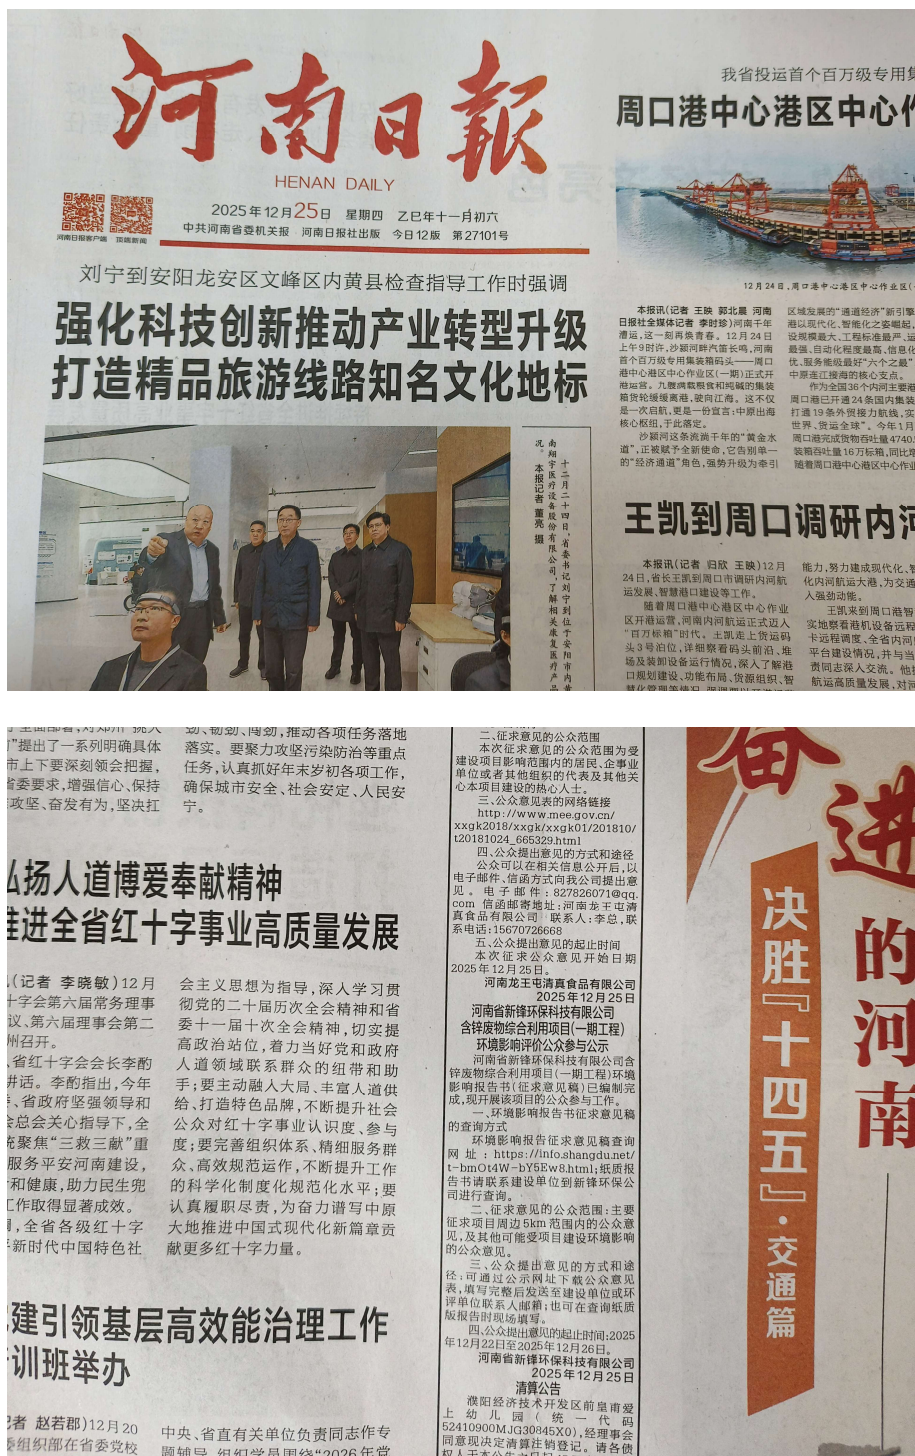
河南日報
HENAN DAILY
河南日报客户端 顶端新闻
2025年12月25日 星期四 乙巳年十一月初六
中共河南省委机关报 河南日报社出版 今日12版 第27101号

我省投运首个百万级专用集
周口港中心港区中心作

12月24日，周口港中心港区中心作业区(

刘宁到安阳龙安区文峰区内黄县检查指导工作时强调
强化科技创新推动产业转型升级
打造精品旅游线路知名文化地标

十二月二十四日，省委书记刘宁到位于安阳市内黄县的南翔宇医疗设备股份有限公司，了解相关康复医疗产品研发情况。本报记者 董亮 摄

本报讯(记者 王映 郭北晨 河南日报社全媒体记者 李时珍)河南千年漕运，这一刻再焕青春。12月24日上午9时许，沙颍河畔汽笛长鸣，河南首个百万级专用集装箱码头——周口港中心港区中心作业区(一期)正式开港运营。九艘满载粮食和钢材的集装箱货轮缓缓离港，驶向江海。这不仅是一次启航，更是一份宣言：中原出海核心枢纽，于此落定。

沙颍河这条流淌千年的"黄金水道"，正被赋予全新使命，它告别单一的"经济通道"角色，强势升级为牵引

区域发展的"通道经济"新引擎。港以现代化、智能化之姿崛起，设规模最大、工程标准最严、运最强、自动化程度最高、信息化优、服务能级最好"六个之最"中原走江接海的核心支点。

作为全国36个内河主要港周口港已开通24条国内集装打通19条外贸接力航线，实世界、货运全球"。今年1月周口港完成货物吞吐量4740集装箱吞吐量16万标箱，同比增随着周口港中心港区中心作业

王凯到周口调研内河

本报讯(记者 归欣 王映)12月24日，省长王凯到周口市调研内河航运发展、智慧港口建设等工作。

随着周口港中心港区中心作业区开港运营，河南内河航运正式迈入"百万标箱"时代。王凯走上货运码头3号泊位，详细察看码头前沿、堆场及装卸设备运行情况，深入了解港口规划建设、功能布局、货源组织、智

能力，努力建成现代化、智化内河航运大港，为交通入强劲动能。

王凯来到周口港智实地察看港机设备远程卡远程调度，全省内河平台建设情况，并与当责同志深入交流。他指航运高质量发展，对完

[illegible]提出了一系列明确具体市上下要深刻领会把握，省委要求，增强信心、保持攻坚、奋发有为，坚决扛

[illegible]、韧劲、闯劲，推动各项任务落地落实。要聚力攻坚污染防治等重点任务，认真抓好年末岁初各项工作，确保城市安全、社会安定、人民安宁。

弘扬人道博爱奉献精神
推进全省红十字事业高质量发展

(记者 李晓敏)12月十字会第六届常务理事议、第六届理事会第二州召开。

省红十字会会长李酌讲话。李酌指出，今年、省政府坚强领导和总会关心指导下，全聚焦"三救三献"重服务平安河南建设，和健康，助力民生兜工作取得显著成效。，全省各级红十字新时代中国特色社

会主义思想为指导，深入学习贯彻党的二十届历次全会精神和省委十一届十次全会精神，切实提高政治站位，着力当好党和政府人道领域联系群众的纽带和助手；要主动融入大局、丰富人道供给、打造特色品牌，不断提升社会公众对红十字事业认识度、参与度；要完善组织体系、精细服务群众、高效规范运作，不断提升工作的科学化制度化规范化水平；要认真履职尽责，为奋力谱写中原大地推进中国式现代化新篇章贡献更多红十字力量。

建引领基层高效能治理工作训班举办

记者 赵若郡)12月20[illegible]组织部在省委党校

中央、省直有关单位负责同志作专题辅导。组织学员围绕"2026年党

二、征求意见的公众范围
本次征求意见的公众范围为受建设项目影响范围内的居民、企事业单位或者其他组织的代表及其他关心本项目建设的热心人士。
三、公众意见表的网络链接
http://www.mee.gov.cn/xxgk2018/xxgk/xxgk01/201810/t20181024_665329.html
四、公众提出意见的方式和途径
公众可以在相关信息公开后，以电子邮件、信函方式向我公司提出意见。电子邮件：827826071@qq.com 信函邮寄地址：河南龙王屯清真食品有限公司 联系人：李总，联系电话：15670726668
五、公众提出意见的起止时间
本次征求意见公众开始日期2025年12月25日。
河南龙王屯清真食品有限公司
2025年12月25日

河南省新锋环保科技有限公司含锌废物综合利用项目(一期工程)环境影响评价公众参与公示
河南省新锋环保科技有限公司含锌废物综合利用项目(一期工程)环境影响报告书(征求意见稿)已编制完成，现开展该项目的公众参与工作。
一、环境影响报告书征求意见稿的查阅方式
环境影响报告书征求意见稿查询网址：https://info.shangdu.net/t-bmOt4W-bY5Ew8.html；纸质报告书请联系建设单位到新锋环保公司进行查阅。
二、征求意见的公众范围：主要征求项目周边5km范围内的公众意见，及其他可能受项目建设环境影响的公众意见。
三、公众提出意见的方式和途径：可通过公示网址下载公众意见表，填写完整后发送至建设单位或环评单位联系人邮箱；也可在查阅纸质版报告时现场填写。
四、公众提出意见的起止时间：2025年12月22日至2025年12月26日。
河南省新锋环保科技有限公司
2025年12月25日

清算公告
濮阳经济技术开发区前皇甫爱上幼儿园(统一代码52410900MJG30845X0)，经理事会同意现决定清算注销登记。请各债权人于本公告之日起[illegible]

奋进的河南
决胜『十四五』·交通篇